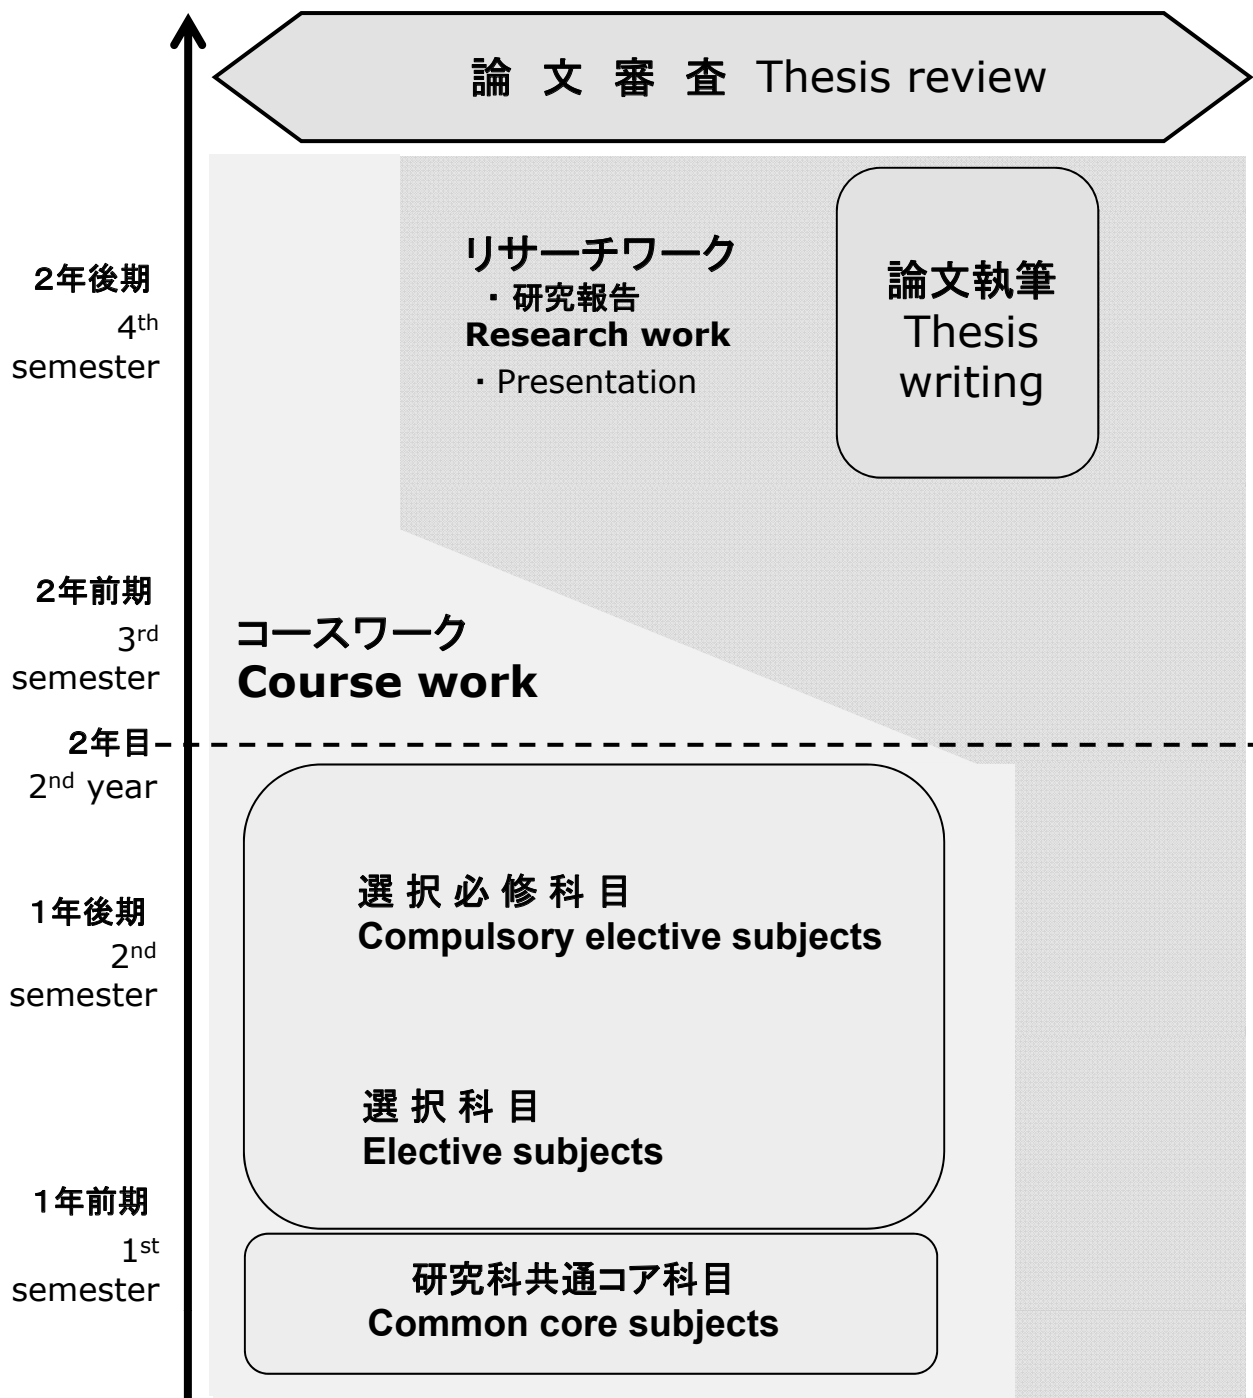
論 文 審 査 Thesis review

2年後期
$4^{th}$ semester

リサーチワーク
・研究報告
Research work
・Presentation

論文執筆
Thesis writing

2年前期
$3^{rd}$ semester

コースワーク
Course work

2年目
$2^{nd}$ year

1年後期
$2^{nd}$ semester

選 択 必 修 科 目
Compulsory elective subjects

選 択 科 目
Elective subjects

1年前期
$1^{st}$ semester

研究科共通コア科目
Common core subjects